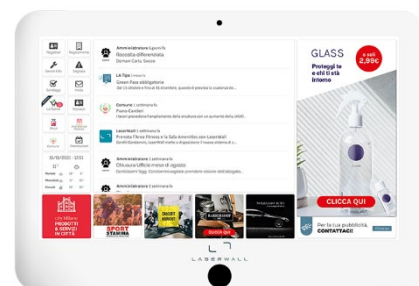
Amministratore | giovedì
Raccolta differenziata
Domani Carta, Secco

LA Tipo | mercoledì
Green Pass obbligatorio
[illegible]

Comune | 1 settimana fa
Ponte Cardieri
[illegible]

LaserWall | 1 settimana fa
Prenota Fitness e la Sala Amenities con LaserWall
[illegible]

Amministratore | 1 settimana fa
Chiusura Ufficio mese di agosto
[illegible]

Amministratore | 1 settimana fa

GLASS
a soli 2,99€
Proteggi te e chi ti sta intorno
CLICCA QUI
Per la tua pubblicità CONTATTACI

PRODOTTI E SERVIZI IN CITTÀ
SPORT STAMINA
QUICK QUI

LASERWALL